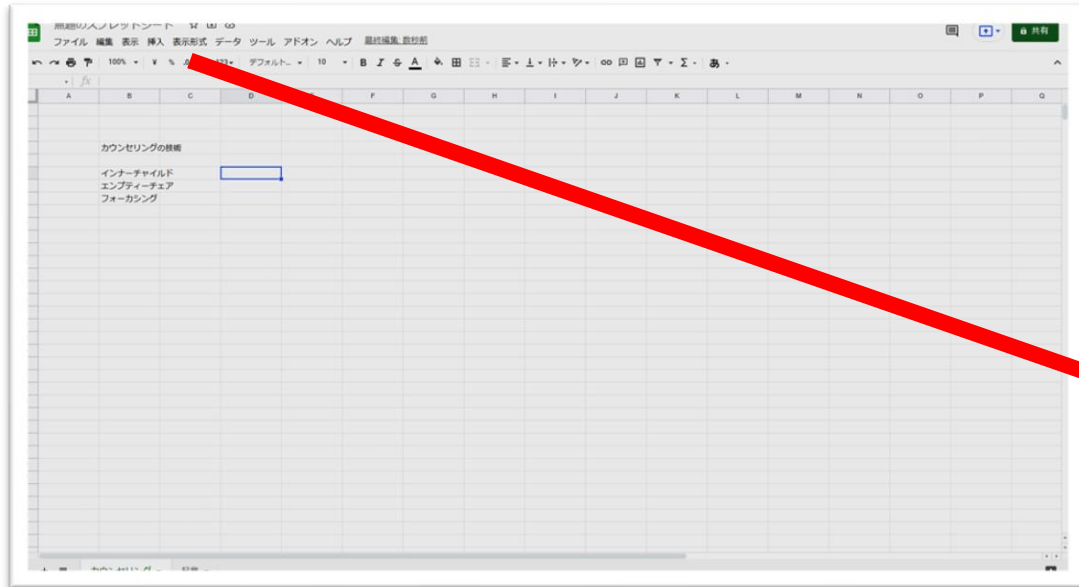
無題のスプレッドシート

ファイル 編集 表示 挿入 表示形式 データ ツール アドオン ヘルプ 最終編集: 数秒前

共有

100% ¥ % 123 デフォルト... 10 B I S A

fx

| | A | B | C | D | E | F | G | H | I | J | K | L | M | N | O | P | Q |
|---|---|---|---|---|---|---|---|---|---|---|---|---|---|---|---|---|---|
| | | カウンセリングの技術 | | | | | | | | | | | | | | | |
| | | インナーチャイルド | | | | | | | | | | | | | | | |
| | | エンプティーチェア | | | | | | | | | | | | | | | |
| | | フォーカシング | | | | | | | | | | | | | | | |

カウンセリング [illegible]